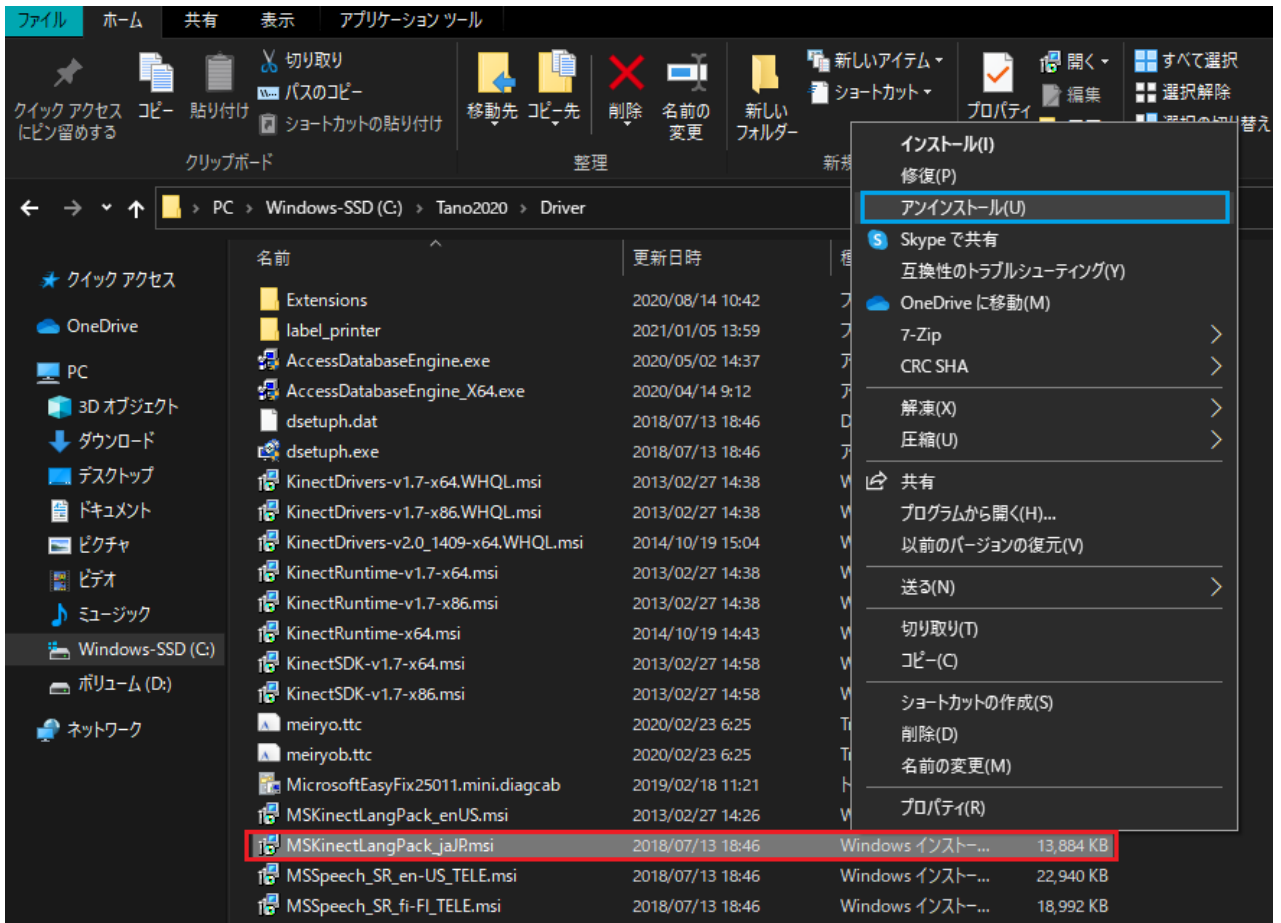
ファイル ホーム 共有 表示 アプリケーション ツール

クイック アクセスにピン留めする コピー 貼り付け 切り取り パスのコピー ショートカットの貼り付け
クリップボード
移動先 コピー先 削除 名前の変更
整理
新しいフォルダー 新しいアイテム ショートカット
新規
プロパティ 開く 編集
すべて選択 選択解除 選択の切り替え

PC > Windows-SSD (C:) > Tano2020 > Driver

クイック アクセス
OneDrive
PC
3D オブジェクト
ダウンロード
デスクトップ
ドキュメント
ピクチャ
ビデオ
ミュージック
Windows-SSD (C:)
ボリューム (D:)
ネットワーク

| 名前 | 更新日時 | 種 | |
|---|---|---|---|
| Extensions | 2020/08/14 10:42 | フ | |
| label_printer | 2021/01/05 13:59 | フ | |
| AccessDatabaseEngine.exe | 2020/05/02 14:37 | ア | |
| AccessDatabaseEngine_X64.exe | 2020/04/14 9:12 | ア | |
| dsetuph.dat | 2018/07/13 18:46 | D | |
| dsetuph.exe | 2018/07/13 18:46 | ア | |
| KinectDrivers-v1.7-x64.WHQL.msi | 2013/02/27 14:38 | W | |
| KinectDrivers-v1.7-x86.WHQL.msi | 2013/02/27 14:38 | W | |
| KinectDrivers-v2.0_1409-x64.WHQL.msi | 2014/10/19 15:04 | W | |
| KinectRuntime-v1.7-x64.msi | 2013/02/27 14:38 | W | |
| KinectRuntime-v1.7-x86.msi | 2013/02/27 14:38 | W | |
| KinectRuntime-x64.msi | 2014/10/19 14:43 | W | |
| KinectSDK-v1.7-x64.msi | 2013/02/27 14:58 | W | |
| KinectSDK-v1.7-x86.msi | 2013/02/27 14:58 | W | |
| meiryo.ttc | 2020/02/23 6:25 | T | |
| meiryob.ttc | 2020/02/23 6:25 | T | |
| MicrosoftEasyFix25011.mini.diagcab | 2019/02/18 11:21 | ト | |
| MSKinectLangPack_enUS.msi | 2013/02/27 14:26 | W | |
| MSKinectLangPack_jaJP.msi | 2018/07/13 18:46 | Windows インストー... | 13,884 KB |
| MSSpeech_SR_en-US_TELE.msi | 2018/07/13 18:46 | Windows インストー... | 22,940 KB |
| MSSpeech_SR_fi-FI_TELE.msi | 2018/07/13 18:46 | Windows インストー... | 18,992 KB |

インストール(I)
修復(P)
アンインストール(U)
Skype で共有
互換性のトラブルシューティング(Y)
OneDrive に移動(M)
7-Zip
CRC SHA
解凍(X)
圧縮(U)
共有
プログラムから開く(H)...
以前のバージョンの復元(V)
送る(N)
切り取り(T)
コピー(C)
ショートカットの作成(S)
削除(D)
名前の変更(M)
プロパティ(R)